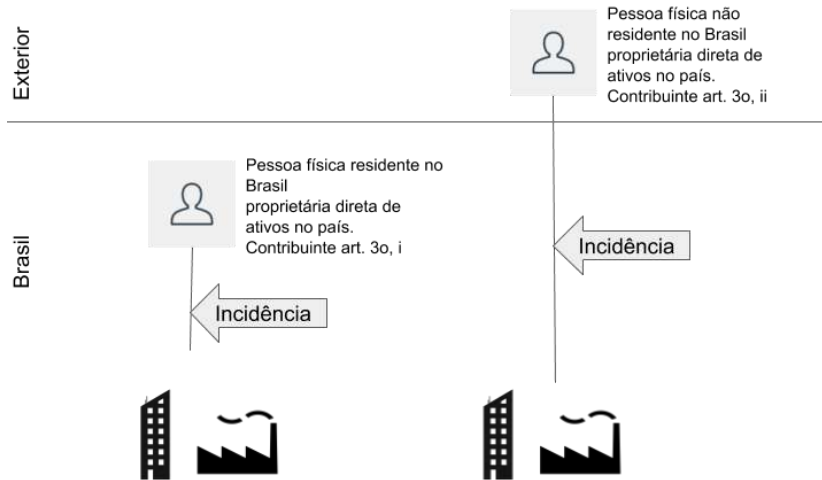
Exterior

Pessoa física não residente no Brasil proprietária direta de ativos no país. Contribuinte art. 3o, ii

Brasil

Pessoa física residente no Brasil proprietária direta de ativos no país. Contribuinte art. 3o, i

Incidência

Incidência